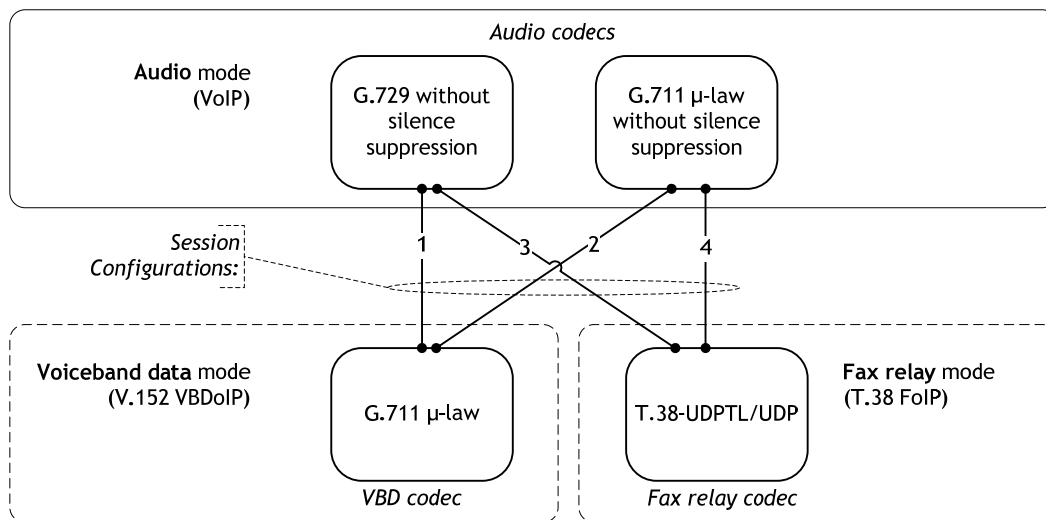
Audio codecs

Audio mode (VoIP)

G.729 without silence suppression

G.711 μ-law without silence suppression

Session Configurations:

1

3

2

4

Voiceband data mode (V.152 VBDoIP)

G.711 μ-law

VBD codec

T.38-UDPTL/UDP

Fax relay codec

Fax relay mode (T.38 FoIP)